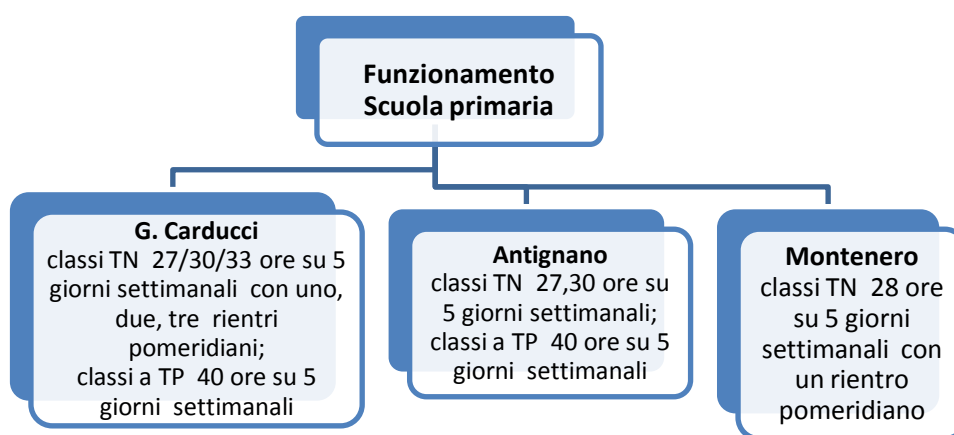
Funzionamento Scuola primaria

G. Carducci
classi TN 27/30/33 ore su 5 giorni settimanali con uno, due, tre rientri pomeridiani;
classi a TP 40 ore su 5 giorni settimanali

Antignano
classi TN 27,30 ore su 5 giorni settimanali;
classi a TP 40 ore su 5 giorni settimanali

Montenero
classi TN 28 ore su 5 giorni settimanali con un rientro pomeridiano